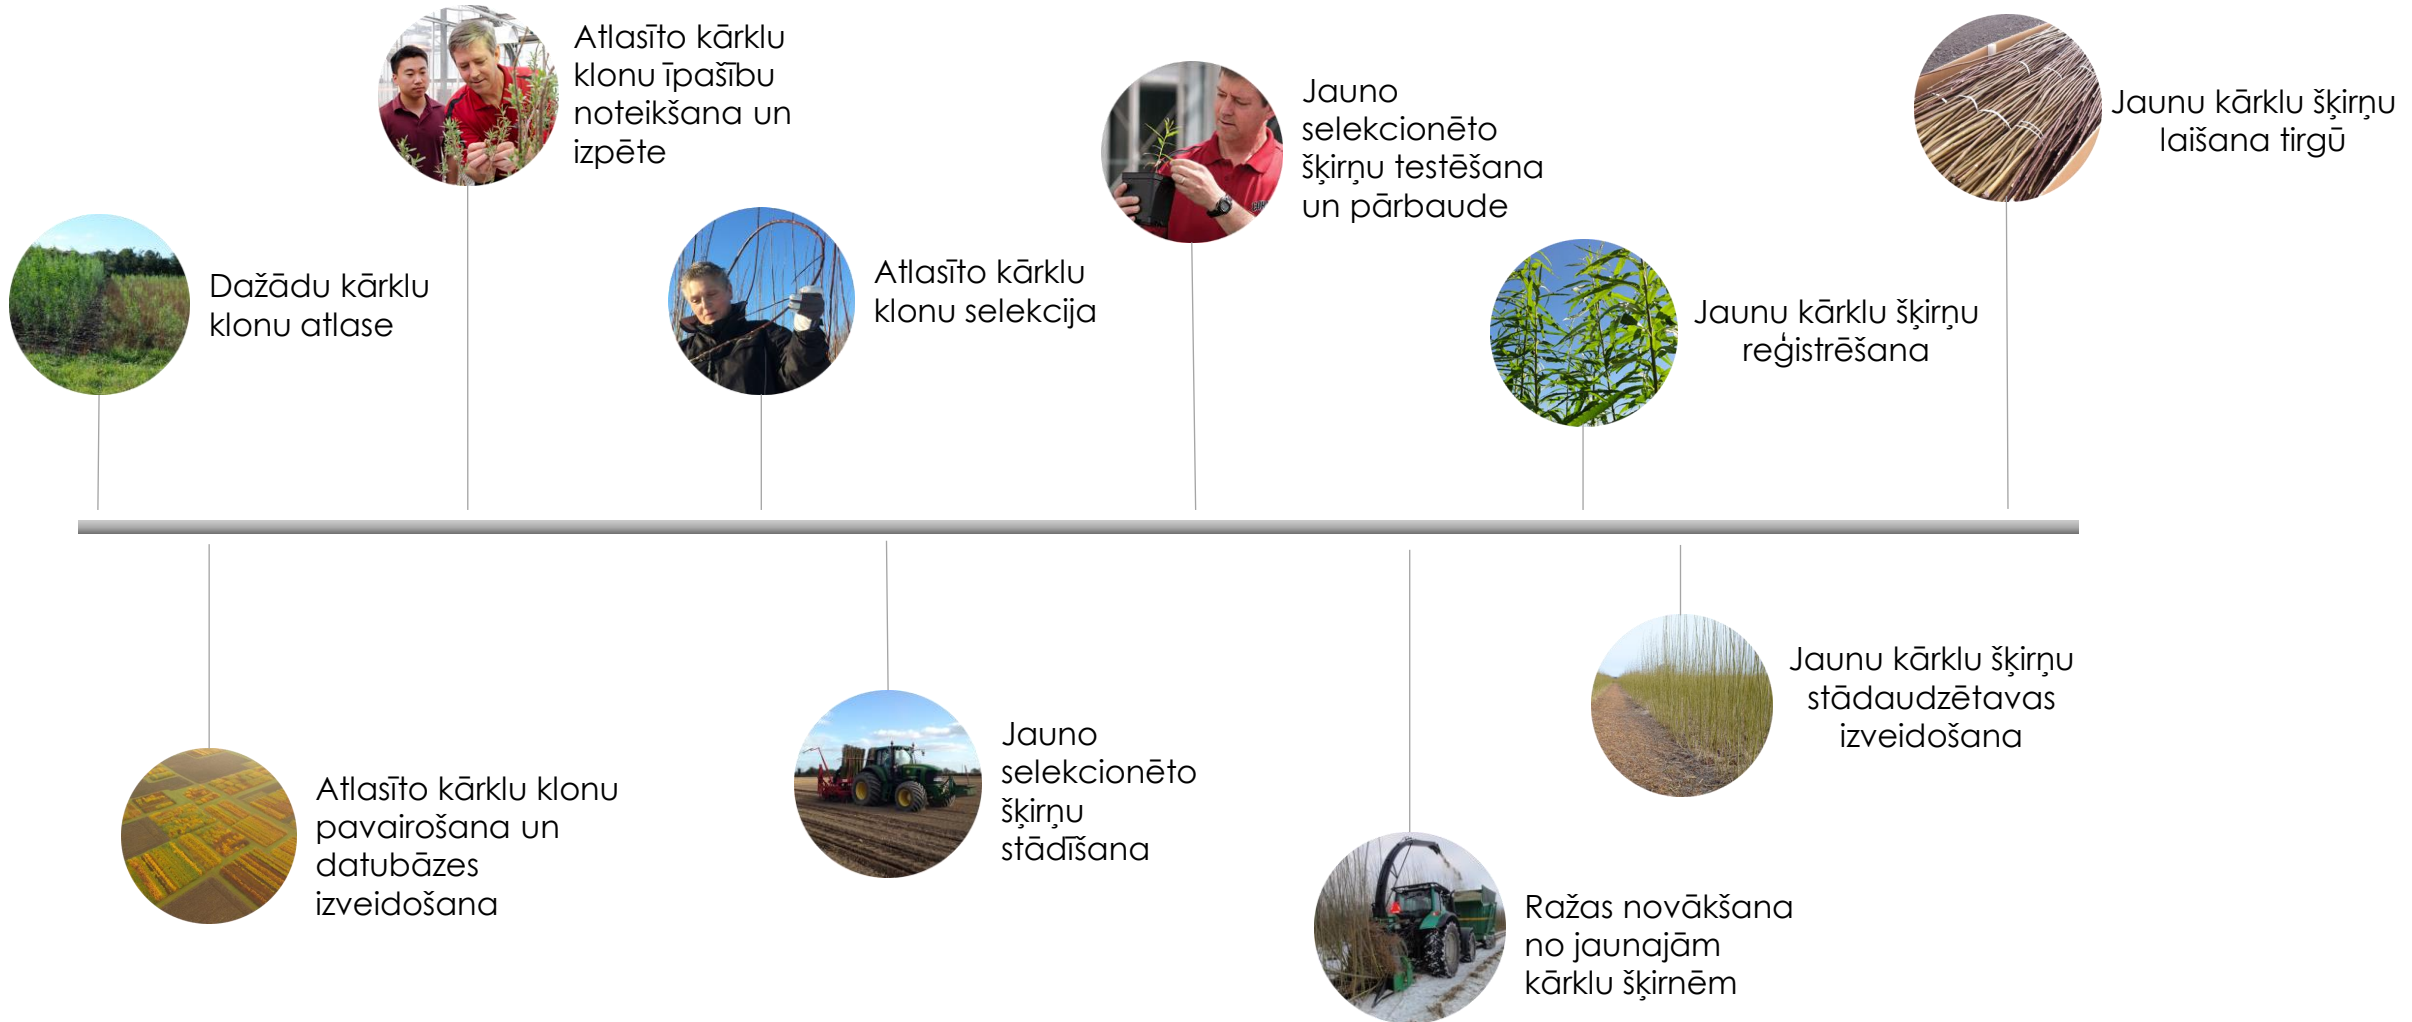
Dažādu kārklu klonu atlase

Atlasīto kārklu klonu īpašību noteikšana un izpēte

Atlasīto kārklu klonu pavairošana un datubāzes izveidošana

Atlasīto kārklu klonu selekcija

Jauno selekcionēto šķirņu stādīšana

Jauno selekcionēto šķirņu testēšana un pārbaude

Ražas novākšana no jaunajām kārklu šķirnēm

Jaunu kārklu šķirņu reģistrēšana

Jaunu kārklu šķirņu stādaudzētavas izveidošana

Jaunu kārklu šķirņu laišana tirgū